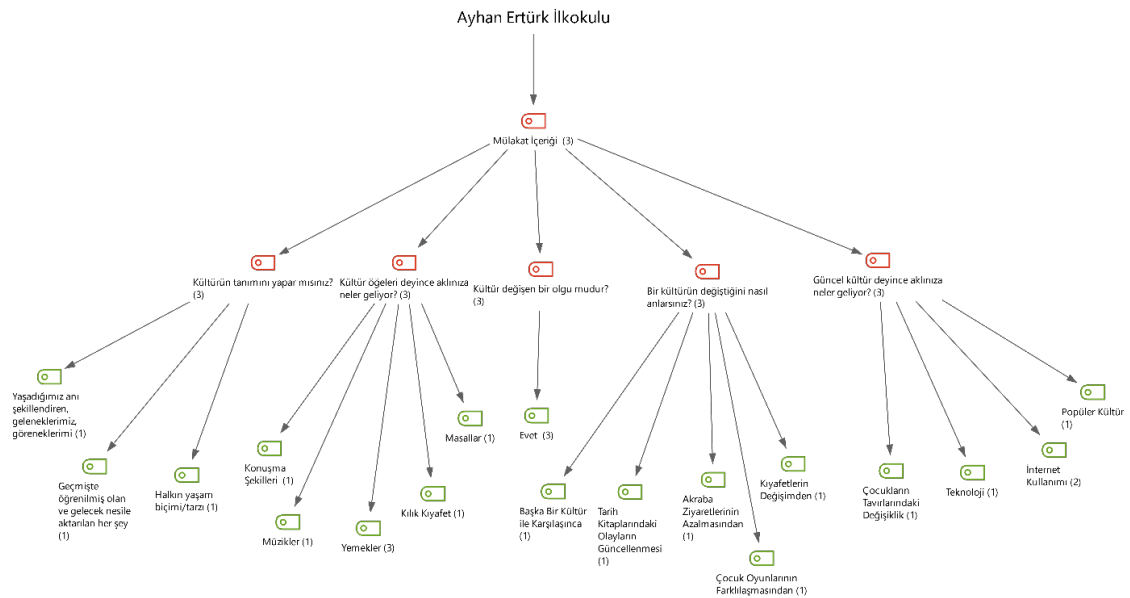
Ayhan Ertürk İlkokulu

Mülakat İçeriği (3)

Kültürün tanımını yapar mısınız? (3)

Kültür öğeleri deyince aklınıza neler geliyor? (3)

Kültür değişen bir olgu mudur? (3)

Bir kültürün değiştiğini nasıl anlarsınız? (3)

Güncel kültür deyince aklınıza neler geliyor? (3)

Yaşadığımız anı şekillendiren, geleneklerimiz, göreneklerimi (1)

Geçmişte öğrenilmiş olan ve gelecek nesile aktarılan her şey (1)

Halkın yaşam biçimi/tarzı (1)

Konuşma Şekilleri (1)

Müzikler (1)

Yemekler (3)

Kılık Kıyafet (1)

Masallar (1)

Evet (3)

Başka Bir Kültür ile Karşılaşınca (1)

Tarih Kitaplarındaki Olayların Güncellenmesi (1)

Akraba Ziyaretlerinin Azalmasından (1)

Çocuk Oyunlarının Farklılaşmasından (1)

Kıyafetlerin Değişimden (1)

Çocukların Tavırlarındaki Değişiklik (1)

Teknoloji (1)

İnternet Kullanımı (2)

Popüler Kültür (1)